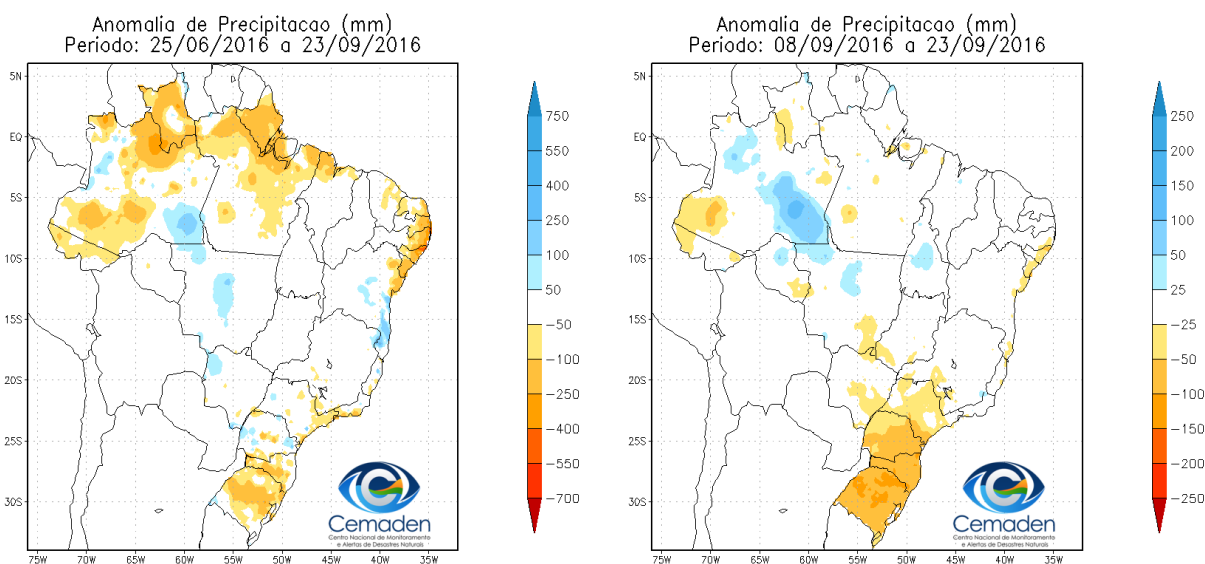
Anomalia de Precipitacao (mm)
Periodo: 25/06/2016 a 23/09/2016

5N
EQ
5S
10S
15S
20S
25S
30S

75W 70W 65W 60W 55W 50W 45W 40W 35W

750
550
400
250
100
50
−50
−100
−250
−400
−550
−700

Cemaden
Centro Nacional de Monitoramento e Alertas de Desastres Naturais

Anomalia de Precipitacao (mm)
Periodo: 08/09/2016 a 23/09/2016

5N
EQ
5S
10S
15S
20S
25S
30S

75W 70W 65W 60W 55W 50W 45W 40W 35W

250
200
150
100
50
25
−25
−50
−100
−150
−200
−250

Cemaden
Centro Nacional de Monitoramento e Alertas de Desastres Naturais